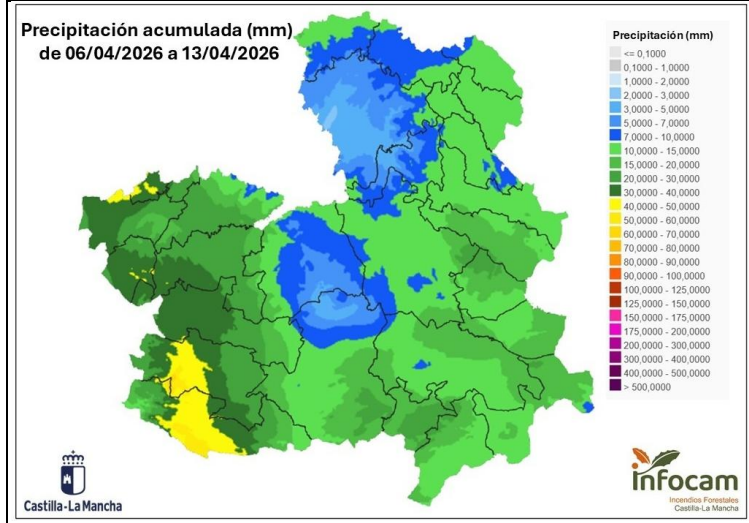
Precipitación acumulada (mm)
de 06/04/2026 a 13/04/2026

Precipitación (mm)
<= 0,1000
0,1000 - 1,0000
1,0000 - 2,0000
2,0000 - 3,0000
3,0000 - 5,0000
5,0000 - 7,0000
7,0000 - 10,0000
10,0000 - 15,0000
15,0000 - 20,0000
20,0000 - 30,0000
30,0000 - 40,0000
40,0000 - 50,0000
50,0000 - 60,0000
60,0000 - 70,0000
70,0000 - 80,0000
80,0000 - 90,0000
90,0000 - 100,0000
100,0000 - 125,0000
125,0000 - 150,0000
150,0000 - 175,0000
175,0000 - 200,0000
200,0000 - 300,0000
300,0000 - 400,0000
400,0000 - 500,0000
> 500,0000

Castilla-La Mancha

infocam
Incendios Forestales
Castilla-La Mancha